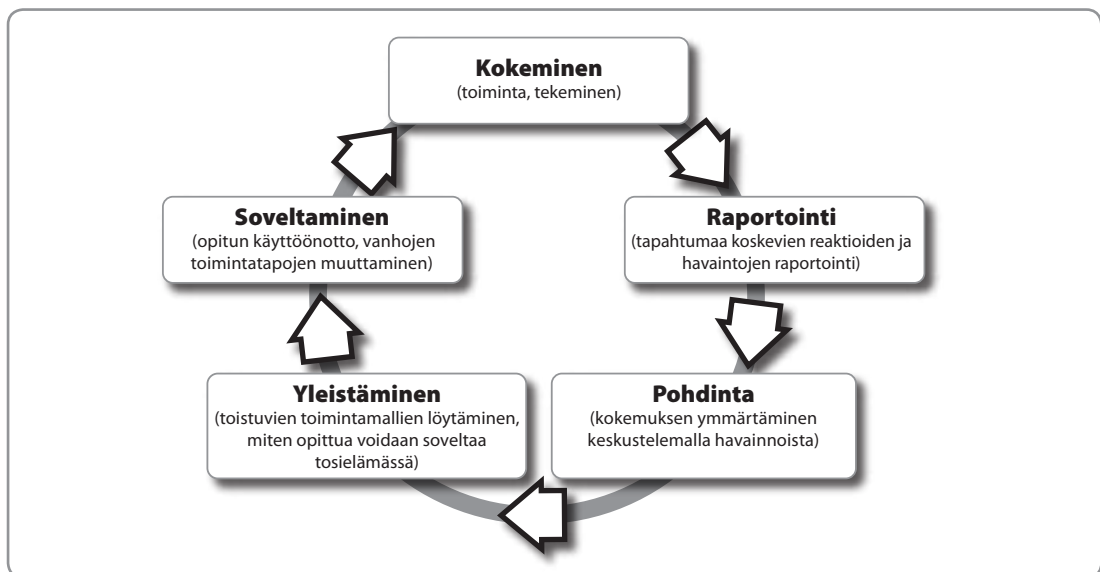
**Kokeminen**
(toiminta, tekeminen)

**Raportointi**
(tapahtumaa koskevien reaktioiden ja havaintojen raportointi)

**Pohdinta**
(kokemuksen ymmärtäminen keskustelemalla havainnoista)

**Yleistäminen**
(toistuvien toimintamallien löytäminen, miten opittua voidaan soveltaa tosielämässä)

**Soveltaminen**
(opitun käyttöönotto, vanhojen toimintatapojen muuttaminen)